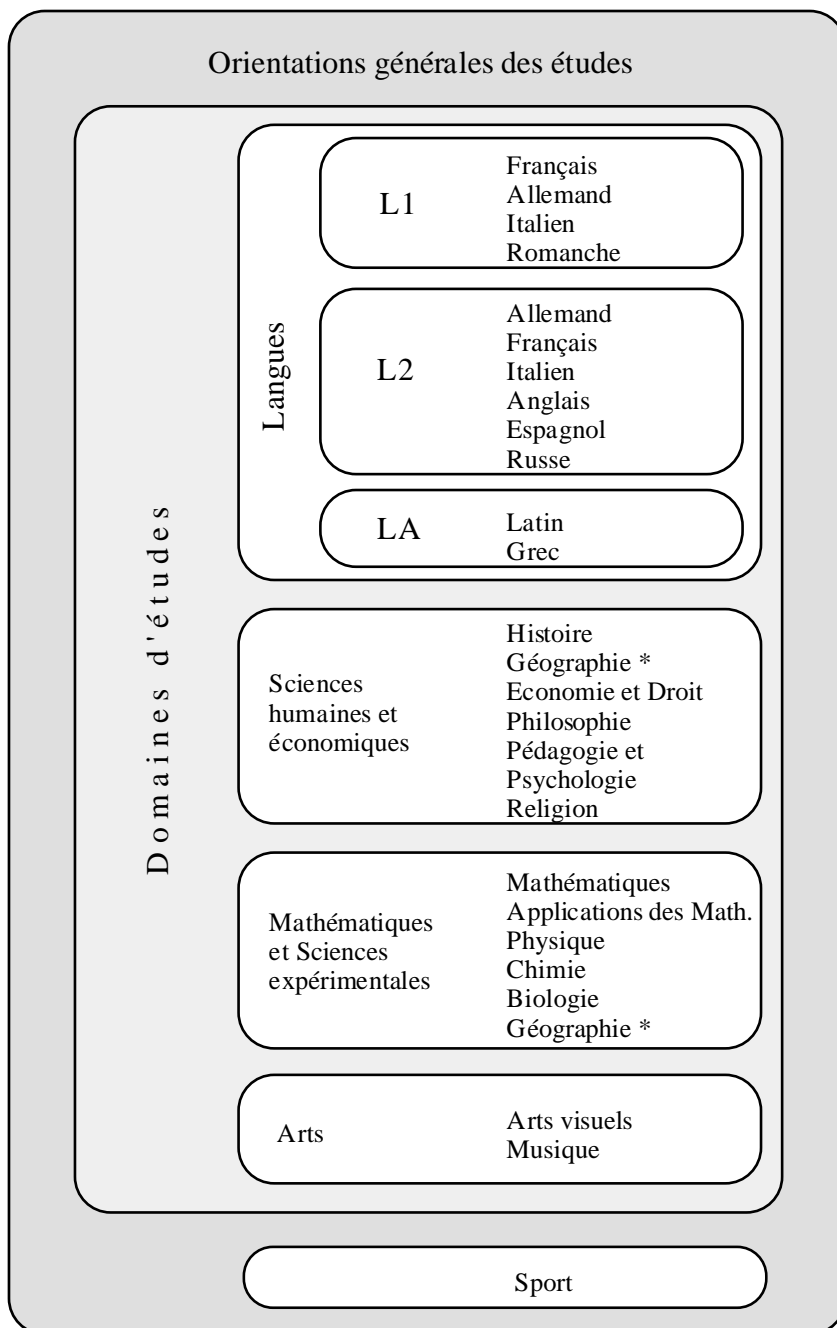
Orientations générales des études

Domaines d'études

Langues

L1
Français
Allemand
Italien
Romanche

L2
Allemand
Français
Italien
Anglais
Espagnol
Russe

LA
Latin
Grec

Sciences humaines et économiques
Histoire
Géographie *
Economie et Droit
Philosophie
Pédagogie et Psychologie
Religion

Mathématiques et Sciences expérimentales
Mathématiques
Applications des Math.
Physique
Chimie
Biologie
Géographie *

Arts
Arts visuels
Musique

Sport